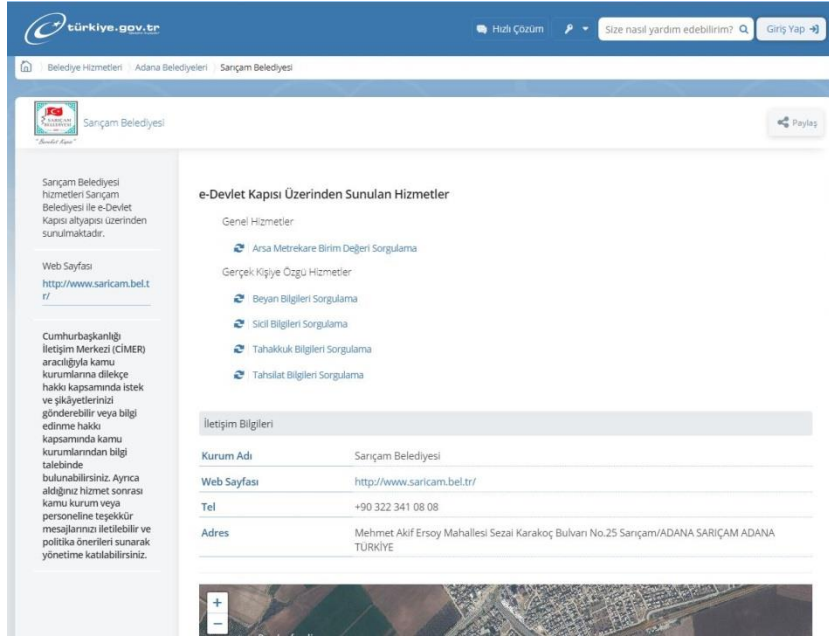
türkiye.gov.tr

Hızlı Çözüm

Size nasıl yardım edebilirim?

Giriş Yap

Belediye Hizmetleri | Adana Belediyeleri | Sarıçam Belediyesi

Sarıçam Belediyesi

Paylaş

Sarıçam Belediyesi hizmetleri Sarıçam Belediyesi ile e-Devlet Kapısı altyapısı üzerinden sunulmaktadır.

Web Sayfası

http://www.saricam.bel.tr/

Cumhurbaşkanlığı İletişim Merkezi (CİMER) aracılığıyla kamu kurumlarına dilekçe hakkı kapsamında istek ve şikâyetlerinizi gönderebilir veya bilgi edinme hakkı kapsamında kamu kurumlarından bilgi talebinde bulunabilirsiniz. Ayrıca aldığınız hizmet sonrası kamu kurum veya personeline teşekkür mesajlarınızı iletebilir ve politika önerileri sunarak yönetime katılabilirsiniz.

e-Devlet Kapısı Üzerinden Sunulan Hizmetler

Genel Hizmetler

Arsa Metrekare Birim Değeri Sorgulama

Gerçek Kişiye Özgü Hizmetler

Beyan Bilgileri Sorgulama

Sicil Bilgileri Sorgulama

Tahakkuk Bilgileri Sorgulama

Tahsilat Bilgileri Sorgulama

İletişim Bilgileri

| Kurum Adı | Sarıçam Belediyesi |
|---|---|
| Web Sayfası | http://www.saricam.bel.tr/ |
| Tel | +90 322 341 08 08 |
| Adres | Mehmet Akif Ersoy Mahallesi Sezai Karakoç Bulvarı No.25 Sarıçam/ADANA SARIÇAM ADANA TÜRKİYE |

+
−